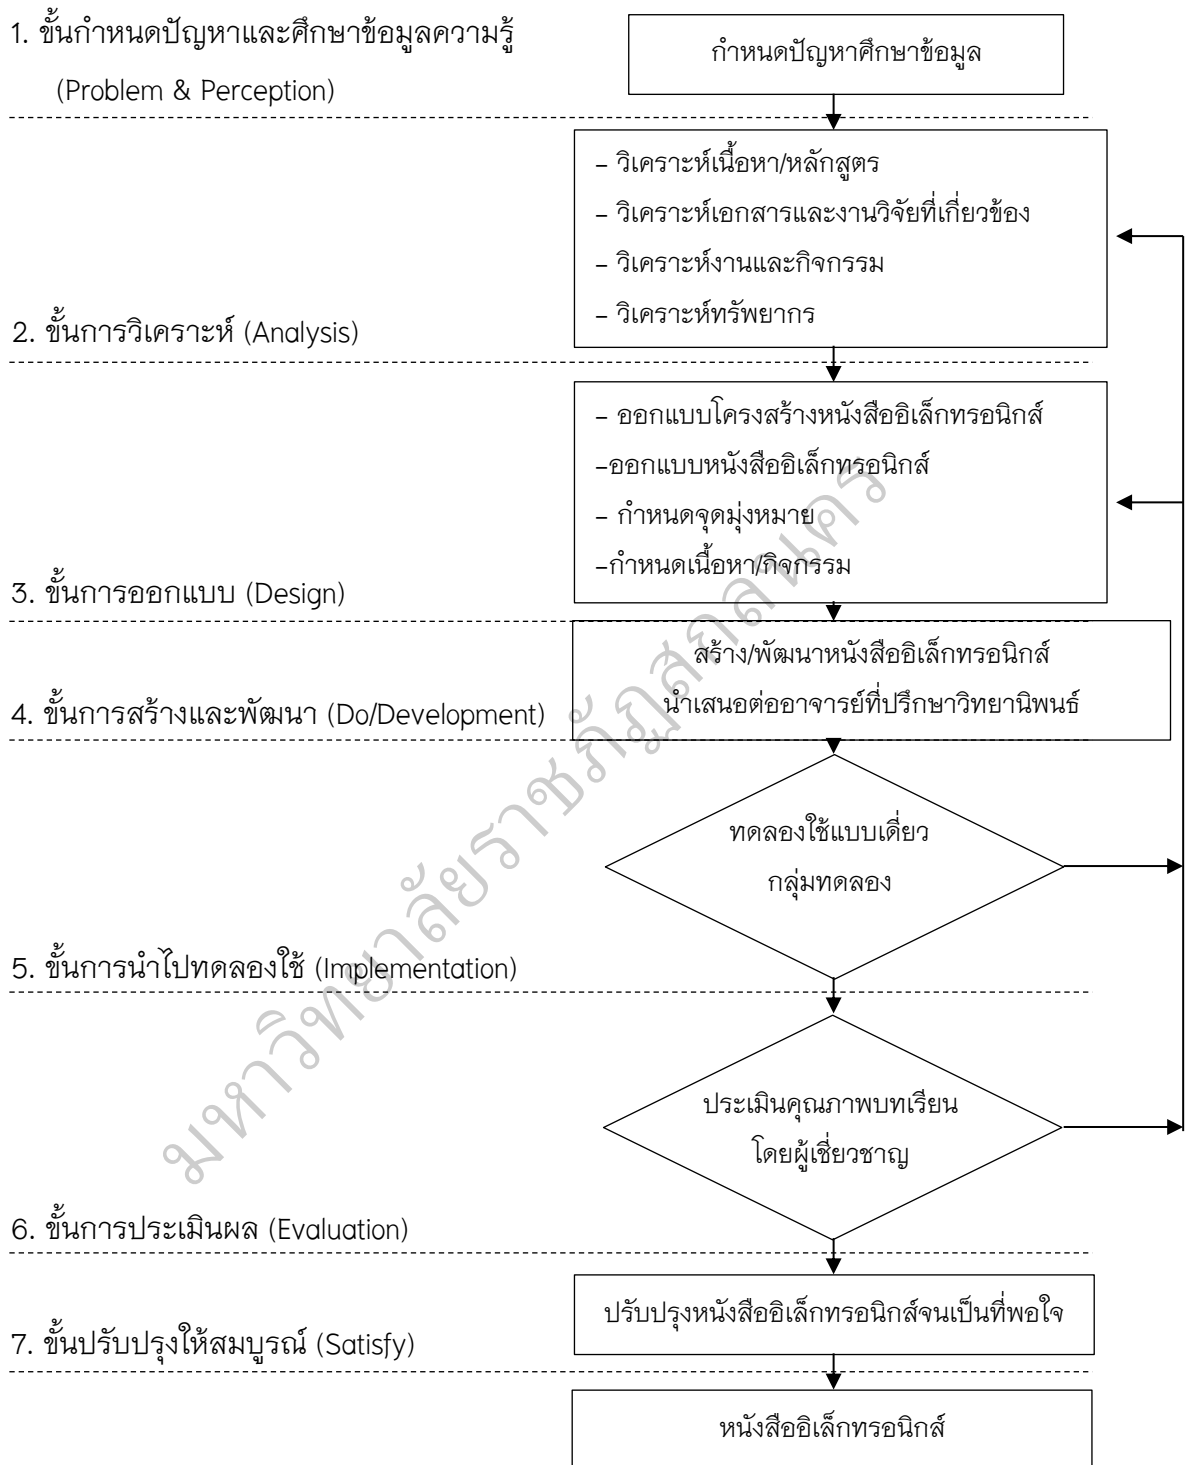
1. ขั้นกำหนดปัญหาและศึกษาข้อมูลความรู้ (Problem & Perception)

กำหนดปัญหาศึกษาข้อมูล

– วิเคราะห์เนื้อหา/หลักสูตร
– วิเคราะห์เอกสารและงานวิจัยที่เกี่ยวข้อง
– วิเคราะห์งานและกิจกรรม
– วิเคราะห์ทรัพยากร

2. ขั้นการวิเคราะห์ (Analysis)

– ออกแบบโครงสร้างหนังสืออิเล็กทรอนิกส์
–ออกแบบหนังสืออิเล็กทรอนิกส์
– กำหนดจุดมุ่งหมาย
–กำหนดเนื้อหา/กิจกรรม

3. ขั้นการออกแบบ (Design)

สร้าง/พัฒนาหนังสืออิเล็กทรอนิกส์
นำเสนอต่ออาจารย์ที่ปรึกษาวิทยานิพนธ์

4. ขั้นการสร้างและพัฒนา (Do/Development)

ทดลองใช้แบบเดี่ยว
กลุ่มทดลอง

5. ขั้นการนำไปทดลองใช้ (Implementation)

ประเมินคุณภาพบทเรียน
โดยผู้เชี่ยวชาญ

6. ขั้นการประเมินผล (Evaluation)

ปรับปรุงหนังสืออิเล็กทรอนิกส์จนเป็นที่พอใจ

7. ขั้นปรับปรุงให้สมบูรณ์ (Satisfy)

หนังสืออิเล็กทรอนิกส์

มหาวิทยาลัยราชภัฏสกลนคร